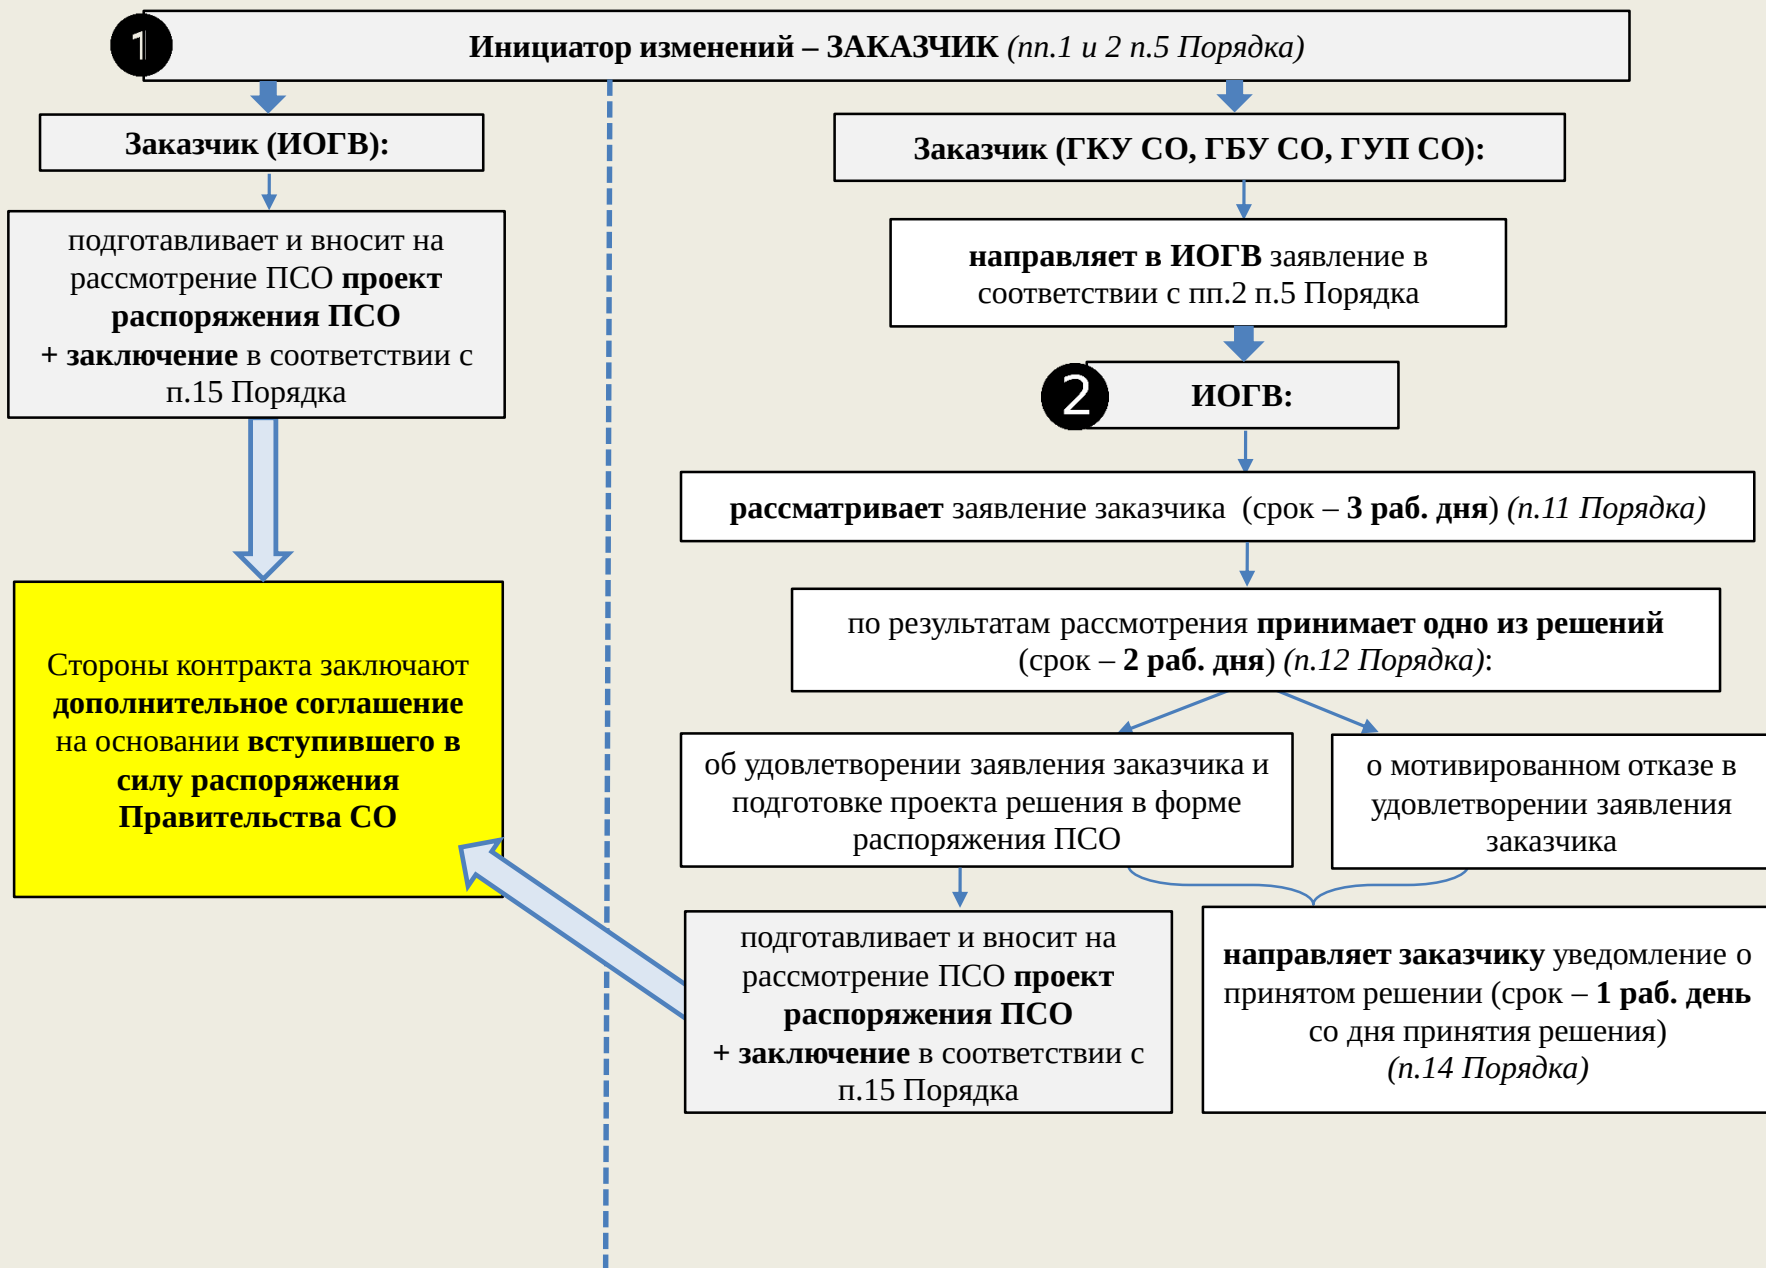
1

Инициатор изменений – ЗАКАЗЧИК (пп.1 и 2 п.5 Порядка)

Заказчик (ИОГВ):

подготавливает и вносит на рассмотрение ПСО проект распоряжения ПСО + заключение в соответствии с п.15 Порядка

Стороны контракта заключают дополнительное соглашение на основании вступившего в силу распоряжения Правительства СО

Заказчик (ГКУ СО, ГБУ СО, ГУП СО):

направляет в ИОГВ заявление в соответствии с пп.2 п.5 Порядка

2

ИОГВ:

рассматривает заявление заказчика (срок – 3 раб. дня) (п.11 Порядка)

по результатам рассмотрения принимает одно из решений (срок – 2 раб. дня) (п.12 Порядка):

об удовлетворении заявления заказчика и подготовке проекта решения в форме распоряжения ПСО

о мотивированном отказе в удовлетворении заявления заказчика

подготавливает и вносит на рассмотрение ПСО проект распоряжения ПСО + заключение в соответствии с п.15 Порядка

направляет заказчику уведомление о принятом решении (срок – 1 раб. день со дня принятия решения) (п.14 Порядка)